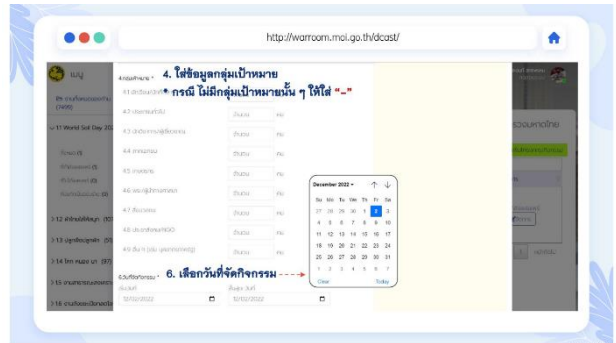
http://warroom.moi.go.th/dcast/

4. ใส่ข้อมูลกลุ่มเป้าหมาย
* กรณี ไม่มีกลุ่มเป้าหมายนั้น ๆ ให้ใส่ "-"

4.กลุ่มเป้าหมาย *

4.1 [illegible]
4.2 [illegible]
4.3 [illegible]
4.4 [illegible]
4.5 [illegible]
4.6 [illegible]
4.7 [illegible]
4.8 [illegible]
4.9 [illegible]

จำนวน คน
จำนวน คน
จำนวน คน
จำนวน คน
จำนวน คน
จำนวน คน
จำนวน คน
จำนวน คน
จำนวน คน

December 2022

| Su | Mo | Tu | We | Th | Fr | Sa |
|---|---|---|---|---|---|---|
| 27 | 28 | 29 | 30 | 1 | 2 | 3 |
| 4 | 5 | 6 | 7 | 8 | 9 | 10 |
| 11 | 12 | 13 | 14 | 15 | 16 | 17 |
| 18 | 19 | 20 | 21 | 22 | 23 | 24 |
| 25 | 26 | 27 | 28 | 29 | 30 | 31 |
| 1 | 2 | 3 | 4 | 5 | 6 | 7 |

Clear
Today

6. เลือกวันที่จัดกิจกรรม

5.วันที่จัดกิจกรรม *
เริ่มต้น
12/02/2022
สิ้นสุด
12/02/2022

เมนู
11 World Soil Day 20
12 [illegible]
13 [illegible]
14 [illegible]
15 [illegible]
16 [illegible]